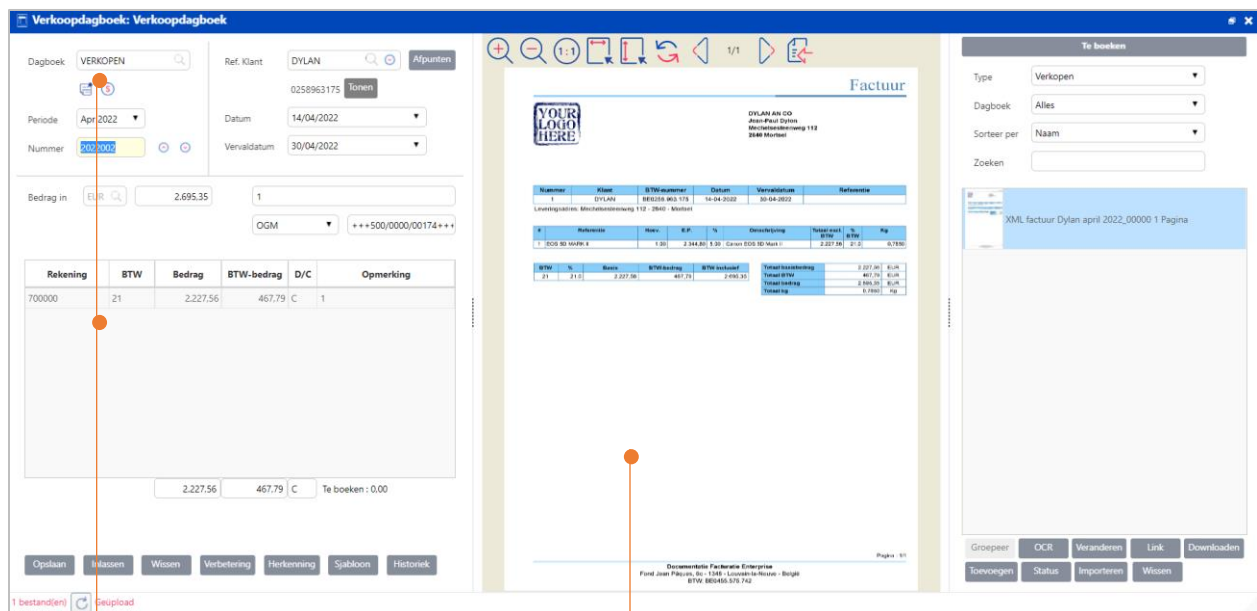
Verkoopdagboek: Verkoopdagboek

Dagboek VERKOPEN
Ref. Klant DYLAN
Afpunten
0258963175 Tonen
Periode Apr 2022
Datum 14/04/2022
Nummer 2022002
Vervaldatum 30/04/2022

Bedrag in EUR 2.695,35 1
OGM +++500/0000/00174+++

| Rekening | BTW | Bedrag | BTW-bedrag | D/C | Opmerking |
|---|---|---|---|---|---|
| 700000 | 21 | 2.227,56 | 467,79 | C | 1 |

2.227,56 467,79 C Te boeken : 0,00

Opslaan Inlassen Wissen Verbetering Herkenning Sjabloon Historiek

1 bestand(en) Geüpload

1/1

Factuur

YOUR LOGO HERE

DYLAN AN CO
Jean-Paul Dylan
Mechelsesteenweg 112
2840 Mortsel

| Nummer | Klant | BTW-nummer | Datum | Vervaldatum | Referentie |
|---|---|---|---|---|---|
| 1 | DYLAN | BE0258.963.175 | 14-04-2022 | 30-04-2022 | |

Leveringsadres: Mechelsesteenweg 112 - 2840 - Mortsel

| # | Referentie | Hoev. | E.P. | % | Omschrijving | Totaal excl. BTW | % BTW | Kg |
|---|---|---|---|---|---|---|---|---|
| 1 | EOS 5D MARK II | 1.00 | 2.344,80 | 5.00 | Canon EOS 5D Mark II | 2.227,56 | 21.0 | 0,7850 |

| BTW | % | Basis | BTW-bedrag | BTW inclusief |
|---|---|---|---|---|
| 21 | 21.0 | 2.227,56 | 467,79 | 2.695,35 |

| Totaal basisbedrag | 2.227,56 | EUR |
|---|---|---|
| Totaal BTW | 467,79 | EUR |
| Totaal bedrag | 2.695,35 | EUR |
| Totaal kg | 0,7850 | Kg |

Pagina : 1/1

Documentatie Facturatie Enterprise
Fond Jean Pâques, 6c - 1348 - Louvain-la-Neuve - België
BTW: BE0455.578.742

Te boeken
Type Verkopen
Dagboek Alles
Sorteer per Naam
Zoeken

XML factuur Dylan april 2022_00000 1 Pagina

Groeperen OCR Veranderen Link Downloaden
Toevoegen Status Importeren Wissen